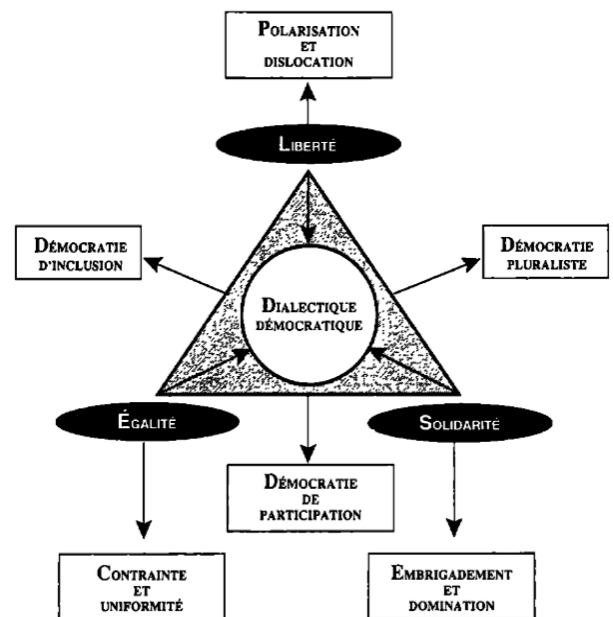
Polarisation et dislocation

Liberté

Démocratie d'inclusion

Démocratie pluraliste

Dialectique démocratique

Égalité

Solidarité

Démocratie de participation

Contrainte et uniformité

Embrigadement et domination